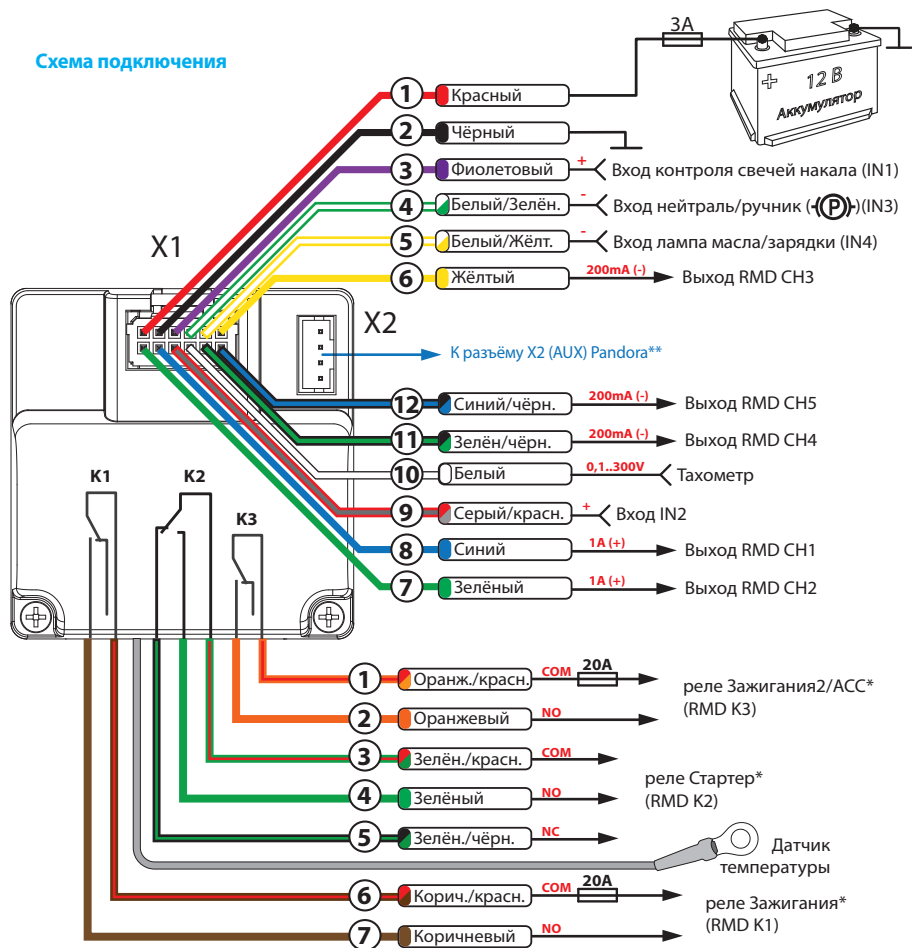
Схема подключения

3A

+ 12 В Аккумулятор

X1

1 Красный

2 Чёрный

3 Фиолетовый + Вход контроля свечей накала (IN1)

4 Белый/Зелён. - Вход нейтраль/ручник (P)(IN3)

5 Белый/Жёлт. - Вход лампа масла/зарядки (IN4)

6 Жёлтый 200mA (-) Выход RMD CH3

X2

К разъёму X2 (AUX) Pandora**

12 Синий/чёрн. 200mA (-) Выход RMD CH5

11 Зелён/чёрн. 200mA (-) Выход RMD CH4

10 Белый 0,1..300V Тахометр

9 Серый/красн. + Вход IN2

8 Синий 1A (+) Выход RMD CH1

7 Зелёный 1A (+) Выход RMD CH2

K1 K2 K3

1 Оранж./красн. COM 20A

2 Оранжевый NO

реле Зажигания2/ACC* (RMD K3)

3 Зелён./красн. COM

4 Зелёный NO

реле Стартер* (RMD K2)

5 Зелён./чёрн. NC

Датчик температуры

6 Корич./красн. COM 20A

7 Коричневый NO

реле Зажигания* (RMD K1)